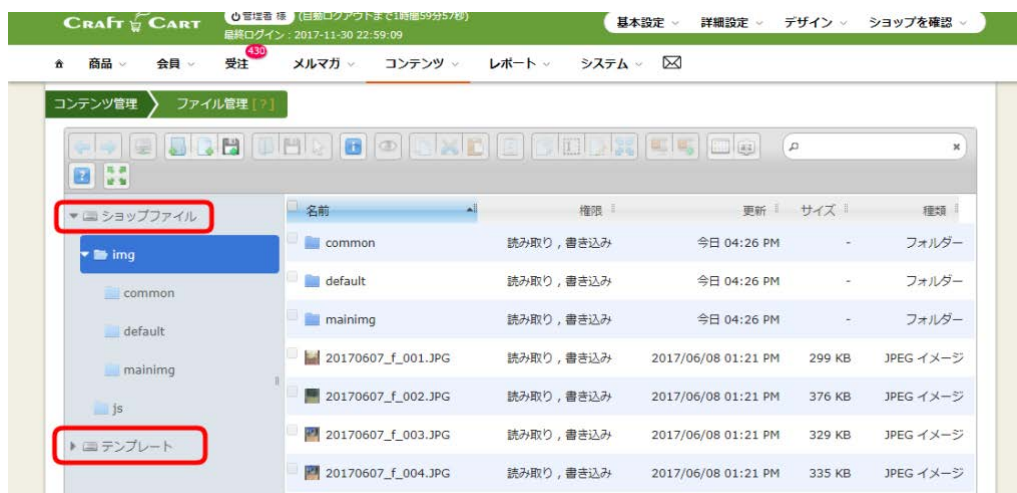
CRAFT CART 管理者 様 (自動ログアウトまで1時間59分57秒)
最終ログイン : 2017-11-30 22:59:09

基本設定 詳細設定 デザイン ショップを確認

商品 会員 受注 430 メルマガ コンテンツ レポート システム

コンテンツ管理 ファイル管理 [?]

ショップファイル
img
common
default
mainimg
js
テンプレート

| 名前 | 権限 | 更新 | サイズ | 種類 |
|---|---|---|---|---|
| common | 読み取り，書き込み | 今日 04:26 PM | - | フォルダー |
| default | 読み取り，書き込み | 今日 04:26 PM | - | フォルダー |
| mainimg | 読み取り，書き込み | 今日 04:26 PM | - | フォルダー |
| 20170607_f_001.JPG | 読み取り，書き込み | 2017/06/08 01:21 PM | 299 KB | JPEG イメージ |
| 20170607_f_002.JPG | 読み取り，書き込み | 2017/06/08 01:21 PM | 376 KB | JPEG イメージ |
| 20170607_f_003.JPG | 読み取り，書き込み | 2017/06/08 01:21 PM | 329 KB | JPEG イメージ |
| 20170607_f_004.JPG | 読み取り，書き込み | 2017/06/08 01:21 PM | 335 KB | JPEG イメージ |